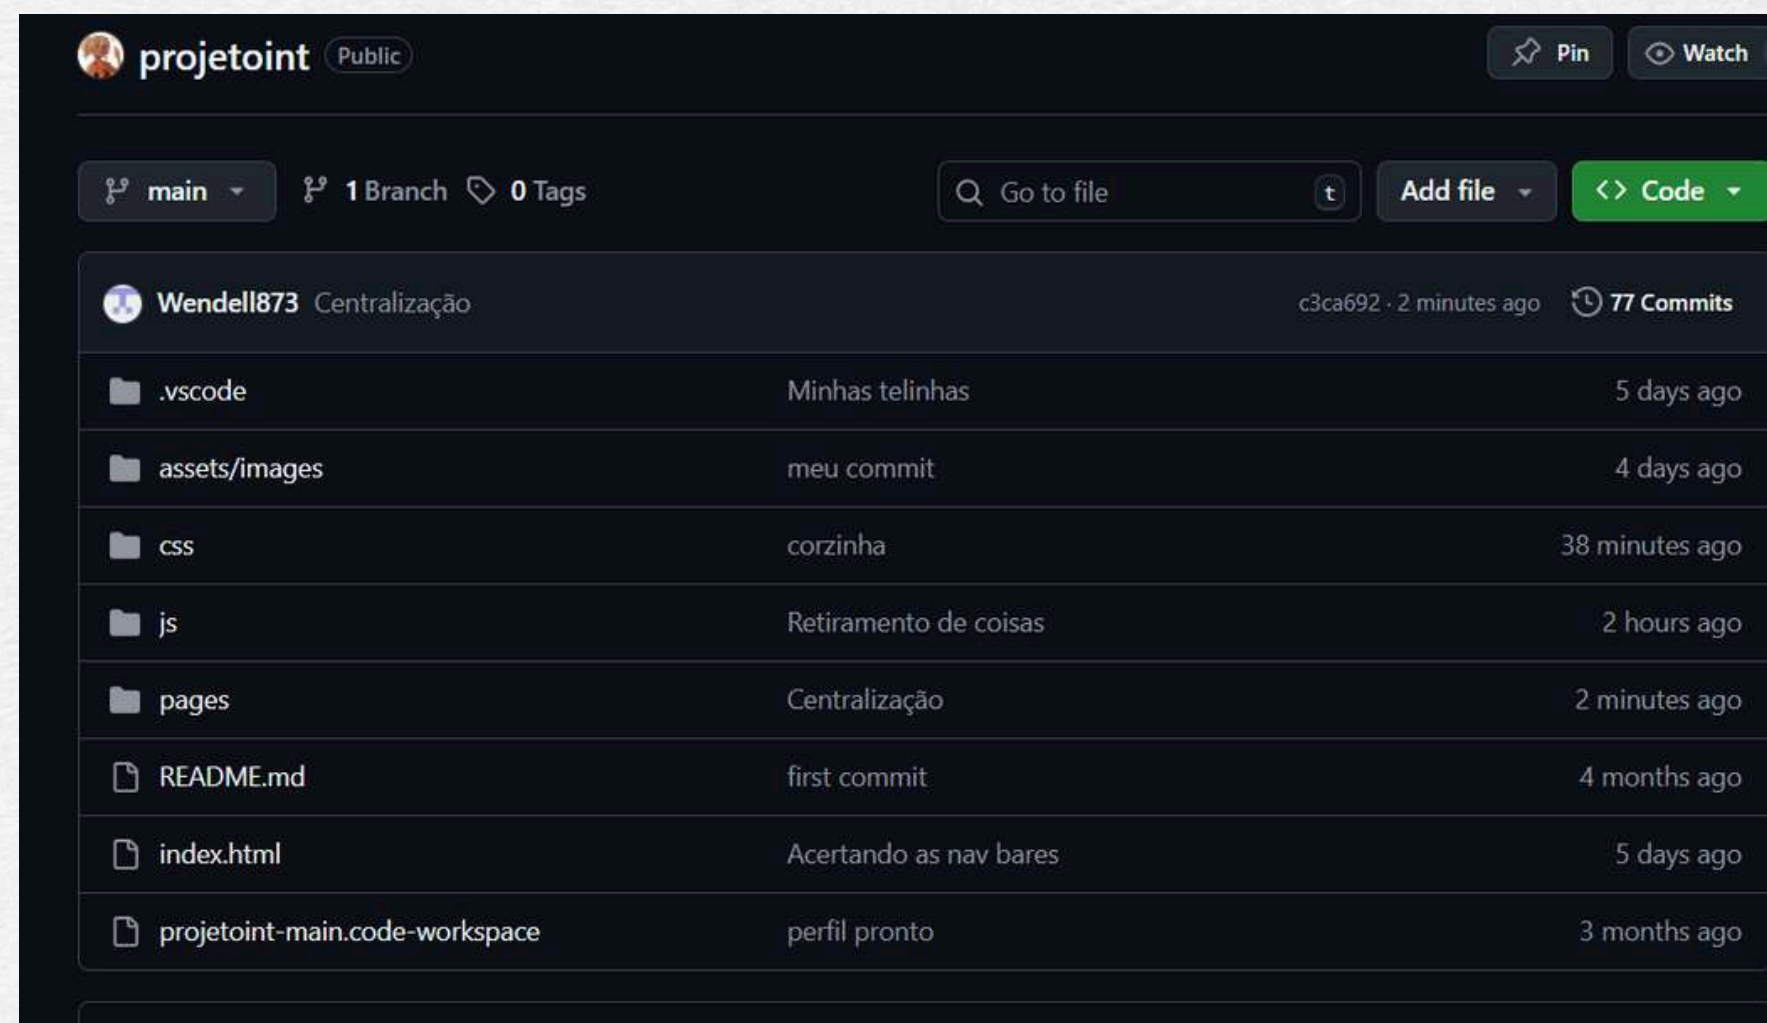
projetoint Public

Pin Watch

main 1 Branch 0 Tags

Go to file t

Add file

Code

Wendell873 Centralização c3ca692 · 2 minutes ago 77 Commits

| | | |
|---|---|---|
| .vscode | Minhas telinhas | 5 days ago |
| assets/images | meu commit | 4 days ago |
| css | corzinha | 38 minutes ago |
| js | Retiramento de coisas | 2 hours ago |
| pages | Centralização | 2 minutes ago |
| README.md | first commit | 4 months ago |
| index.html | Acertando as nav bares | 5 days ago |
| projetoint-main.code-workspace | perfil pronto | 3 months ago |